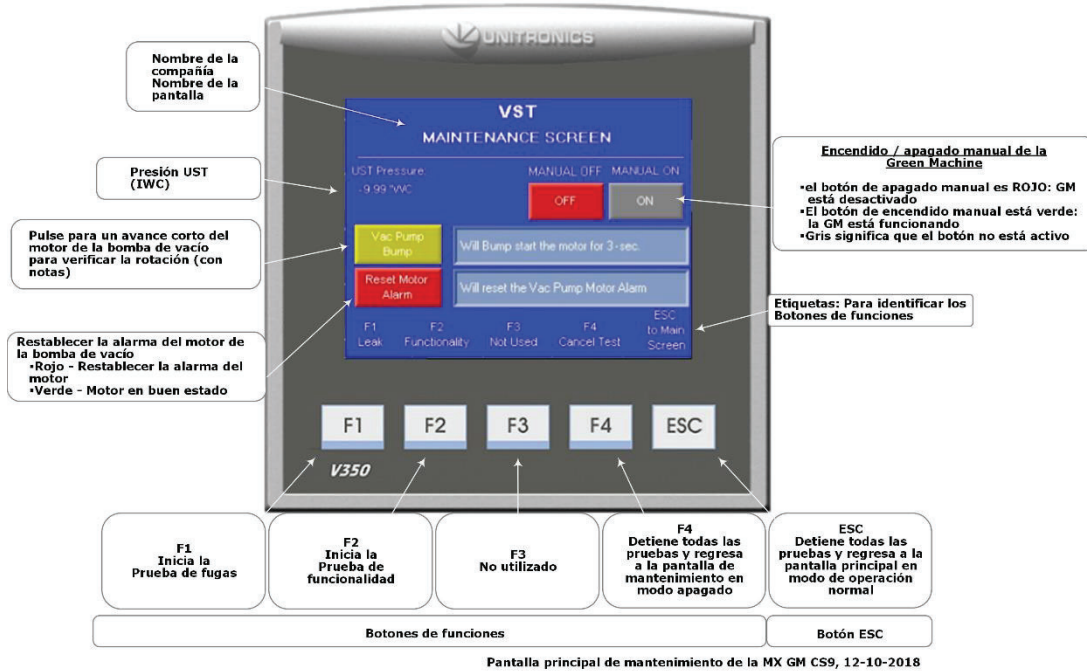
UNITRONICS

Nombre de la compañía
Nombre de la pantalla

VST
MAINTENANCE SCREEN

Presión UST (IWC)

UST Pressure:
-9.99 "WC

MANUAL OFF
MANUAL ON
OFF
ON

Encendido / apagado manual de la Green Machine
•el botón de apagado manual es ROJO: GM está desactivado
•El botón de encendido manual está verde: la GM está funcionando
•Gris significa que el botón no está activo

Pulse para un avance corto del motor de la bomba de vacío para verificar la rotación (con notas)

Vac Pump Bump
Will Bump start the motor for 3-sec.

Reset Motor Alarm
Will reset the Vac Pump Motor Alarm

Etiquetas: Para identificar los Botones de funciones

Restablecer la alarma del motor de la bomba de vacío
•Rojo - Restablecer la alarma del motor
•Verde - Motor en buen estado

F1 Leak
F2 Functionality
F3 Not Used
F4 Cancel Test
ESC to Main Screen

F1
F2
F3
F4
ESC

V350

F1
Inicia la
Prueba de fugas

F2
Inicia la
Prueba de funcionalidad

F3
No utilizado

F4
Detiene todas las pruebas y regresa a la pantalla de mantenimiento en modo apagado

ESC
Detiene todas las pruebas y regresa a la pantalla principal en modo de operación normal

Botones de funciones

Botón ESC

Pantalla principal de mantenimiento de la MX GM CS9, 12-10-2018